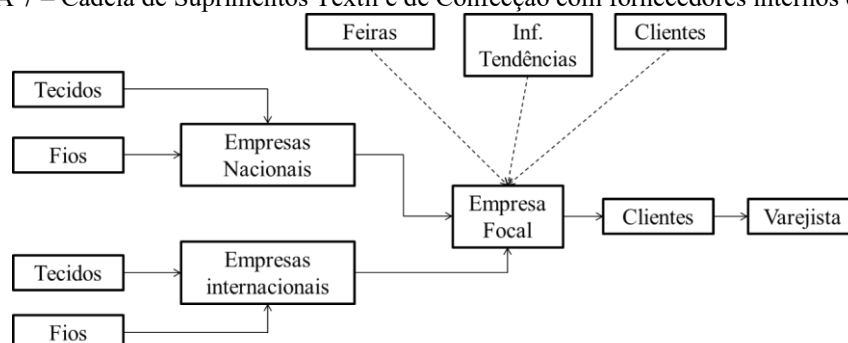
A 7 – Cadeia de Suprimentos Têxtil e de Confecção com fornecedores internos e

Feiras

Inf. Tendências

Clientes

Tecidos

Fios

Empresas Nacionais

Empresa Focal

Clientes

Varejista

Tecidos

Empresas internacionais

Fios